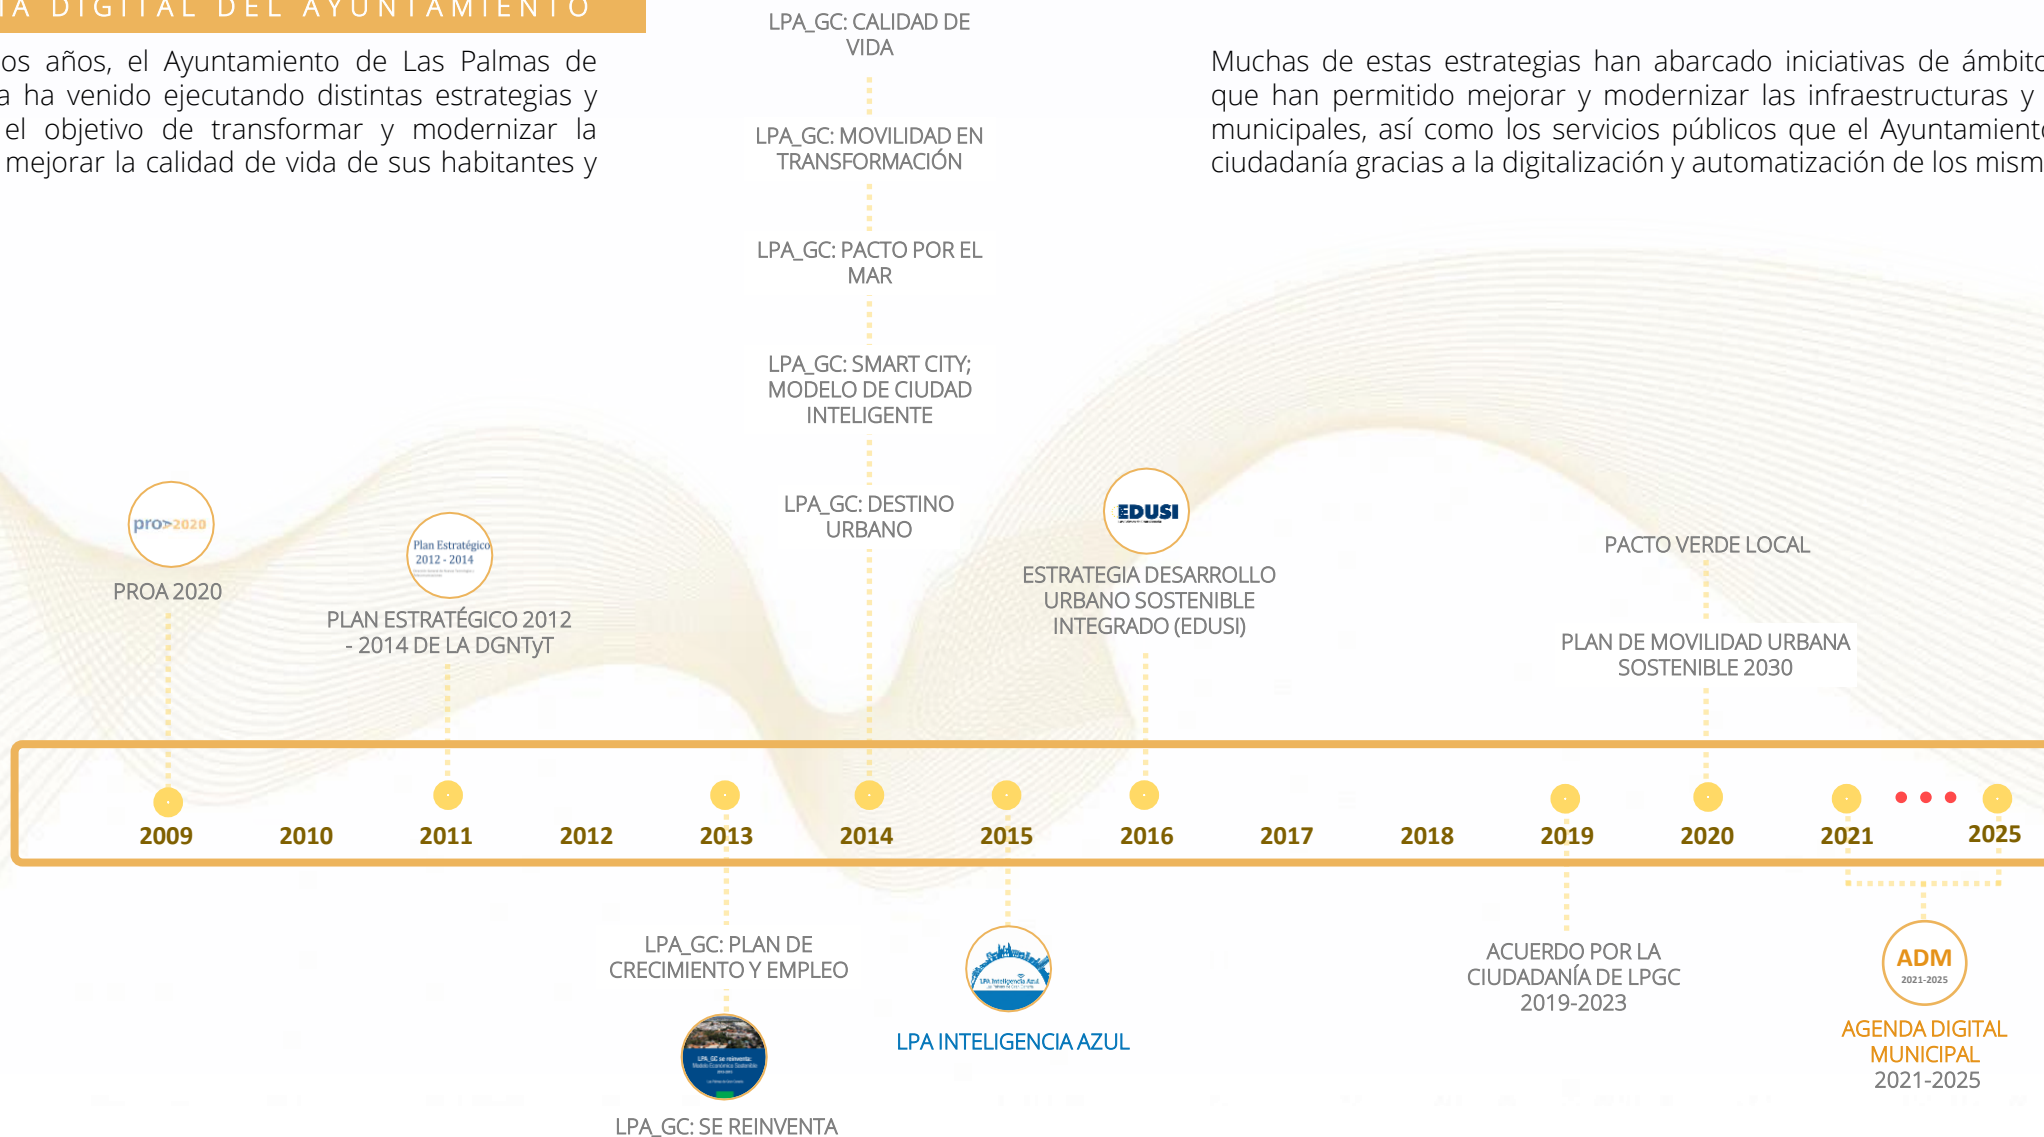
A DIGITAL DEL AYUNTAMIENTO

os años, el Ayuntamiento de Las Palmas de a ha venido ejecutando distintas estrategias y el objetivo de transformar y modernizar la mejorar la calidad de vida de sus habitantes y

LPA_GC: CALIDAD DE VIDA

LPA_GC: MOVILIDAD EN TRANSFORMACIÓN

LPA_GC: PACTO POR EL MAR

LPA_GC: SMART CITY; MODELO DE CIUDAD INTELIGENTE

LPA_GC: DESTINO URBANO

Muchas de estas estrategias han abarcado iniciativas de ámbito que han permitido mejorar y modernizar las infraestructuras y municipales, así como los servicios públicos que el Ayuntamiento ciudadanía gracias a la digitalización y automatización de los mism

pro 2020

PROA 2020

Plan Estratégico 2012 - 2014

PLAN ESTRATÉGICO 2012 - 2014 DE LA DGNTyT

EDUSI

ESTRATEGIA DESARROLLO URBANO SOSTENIBLE INTEGRADO (EDUSI)

PACTO VERDE LOCAL

PLAN DE MOVILIDAD URBANA SOSTENIBLE 2030

2009 2010 2011 2012 2013 2014 2015 2016 2017 2018 2019 2020 2021 2025

LPA_GC: PLAN DE CRECIMIENTO Y EMPLEO

LPA_GC se reinventa

LPA_GC: SE REINVENTA

LPA Inteligencia Azul

LPA INTELIGENCIA AZUL

ACUERDO POR LA CIUDADANÍA DE LPGC 2019-2023

ADM 2021-2025

AGENDA DIGITAL MUNICIPAL 2021-2025